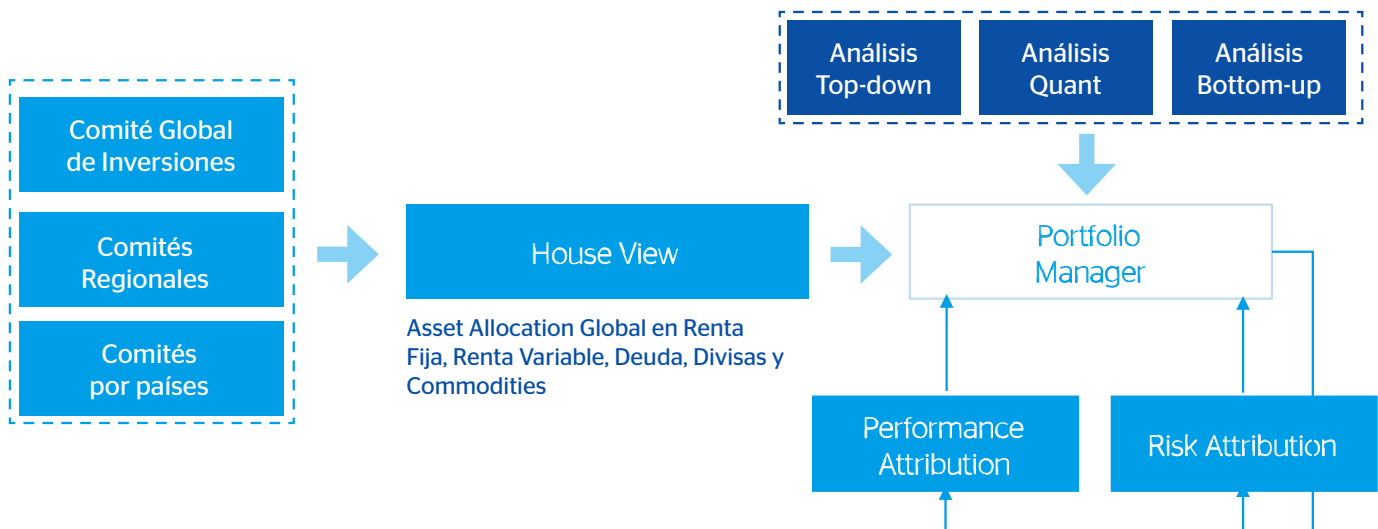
Análisis Top-down

Análisis Quant

Análisis Bottom-up

Comité Global de Inversiones

Comités Regionales

Comités por países

House View

Asset Allocation Global en Renta Fija, Renta Variable, Deuda, Divisas y Commodities

Portfolio Manager

Performance Attribution

Risk Attribution